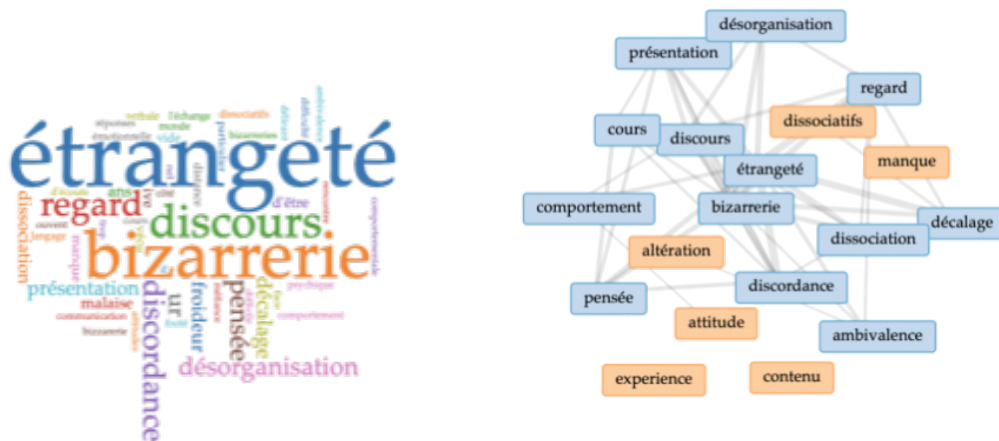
étrangeté
regard
discours
bizarrerie
dissociation
présentation
malaise
discordance
pensée
froideur
décalage
désorganisation
ans
d'être
verbale
l'échange
monde
dissociatifs
bizarreries
émotionnelle
réponses
vide
psychique
comportement
communication
bizarrerie
langage
souvent
d'écoute
ambivalence
difficulté
particulier
comportementale
rencontre
ur

désorganisation
présentation
regard
cours
discours
dissociatifs
étrangeté
manque
comportement
bizarrerie
décalage
dissociation
altération
discordance
pensée
attitude
ambivalence
experience
contenu